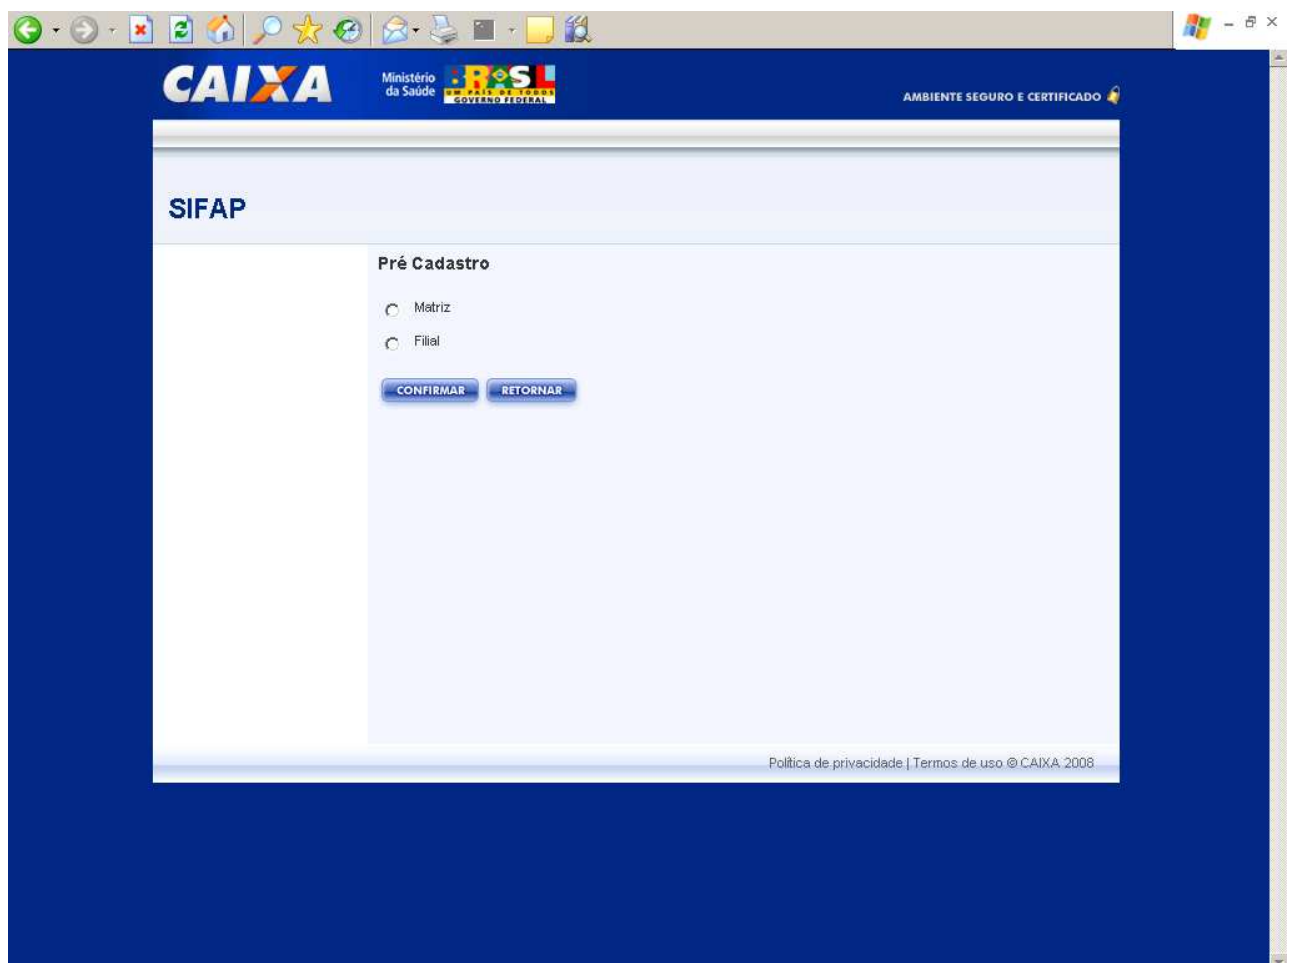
CAIXA

Ministério da Saúde

BRASIL
UM PAÍS DE TODOS
GOVERNO FEDERAL

AMBIENTE SEGURO E CERTIFICADO

SIFAP

Pré Cadastro

Matriz

Filial

CONFIRMAR RETORNAR

Política de privacidade | Termos de uso © CAIXA 2008